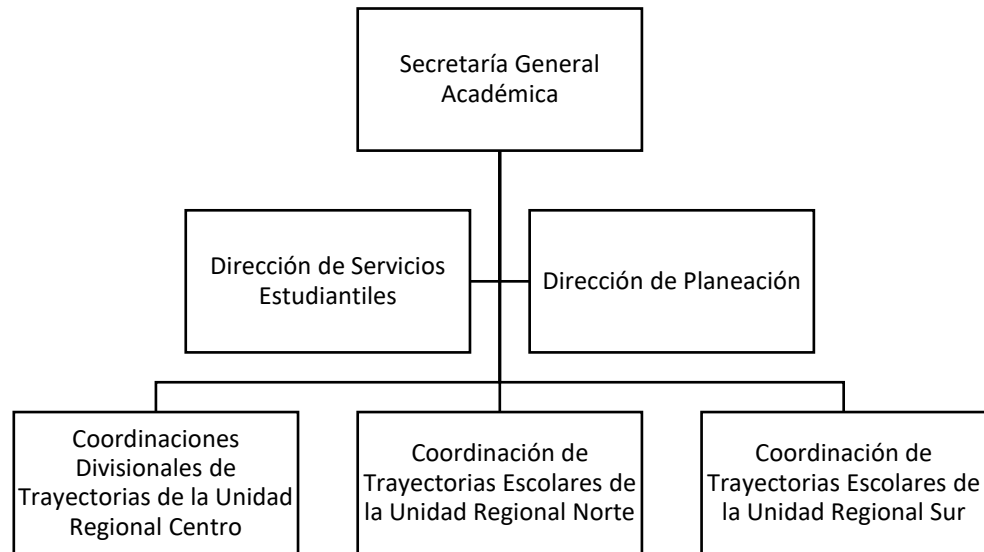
Secretaría General Académica

Dirección de Servicios Estudiantiles

Dirección de Planeación

Coordinaciones Divisionales de Trayectorias de la Unidad Regional Centro

Coordinación de Trayectorias Escolares de la Unidad Regional Norte

Coordinación de Trayectorias Escolares de la Unidad Regional Sur